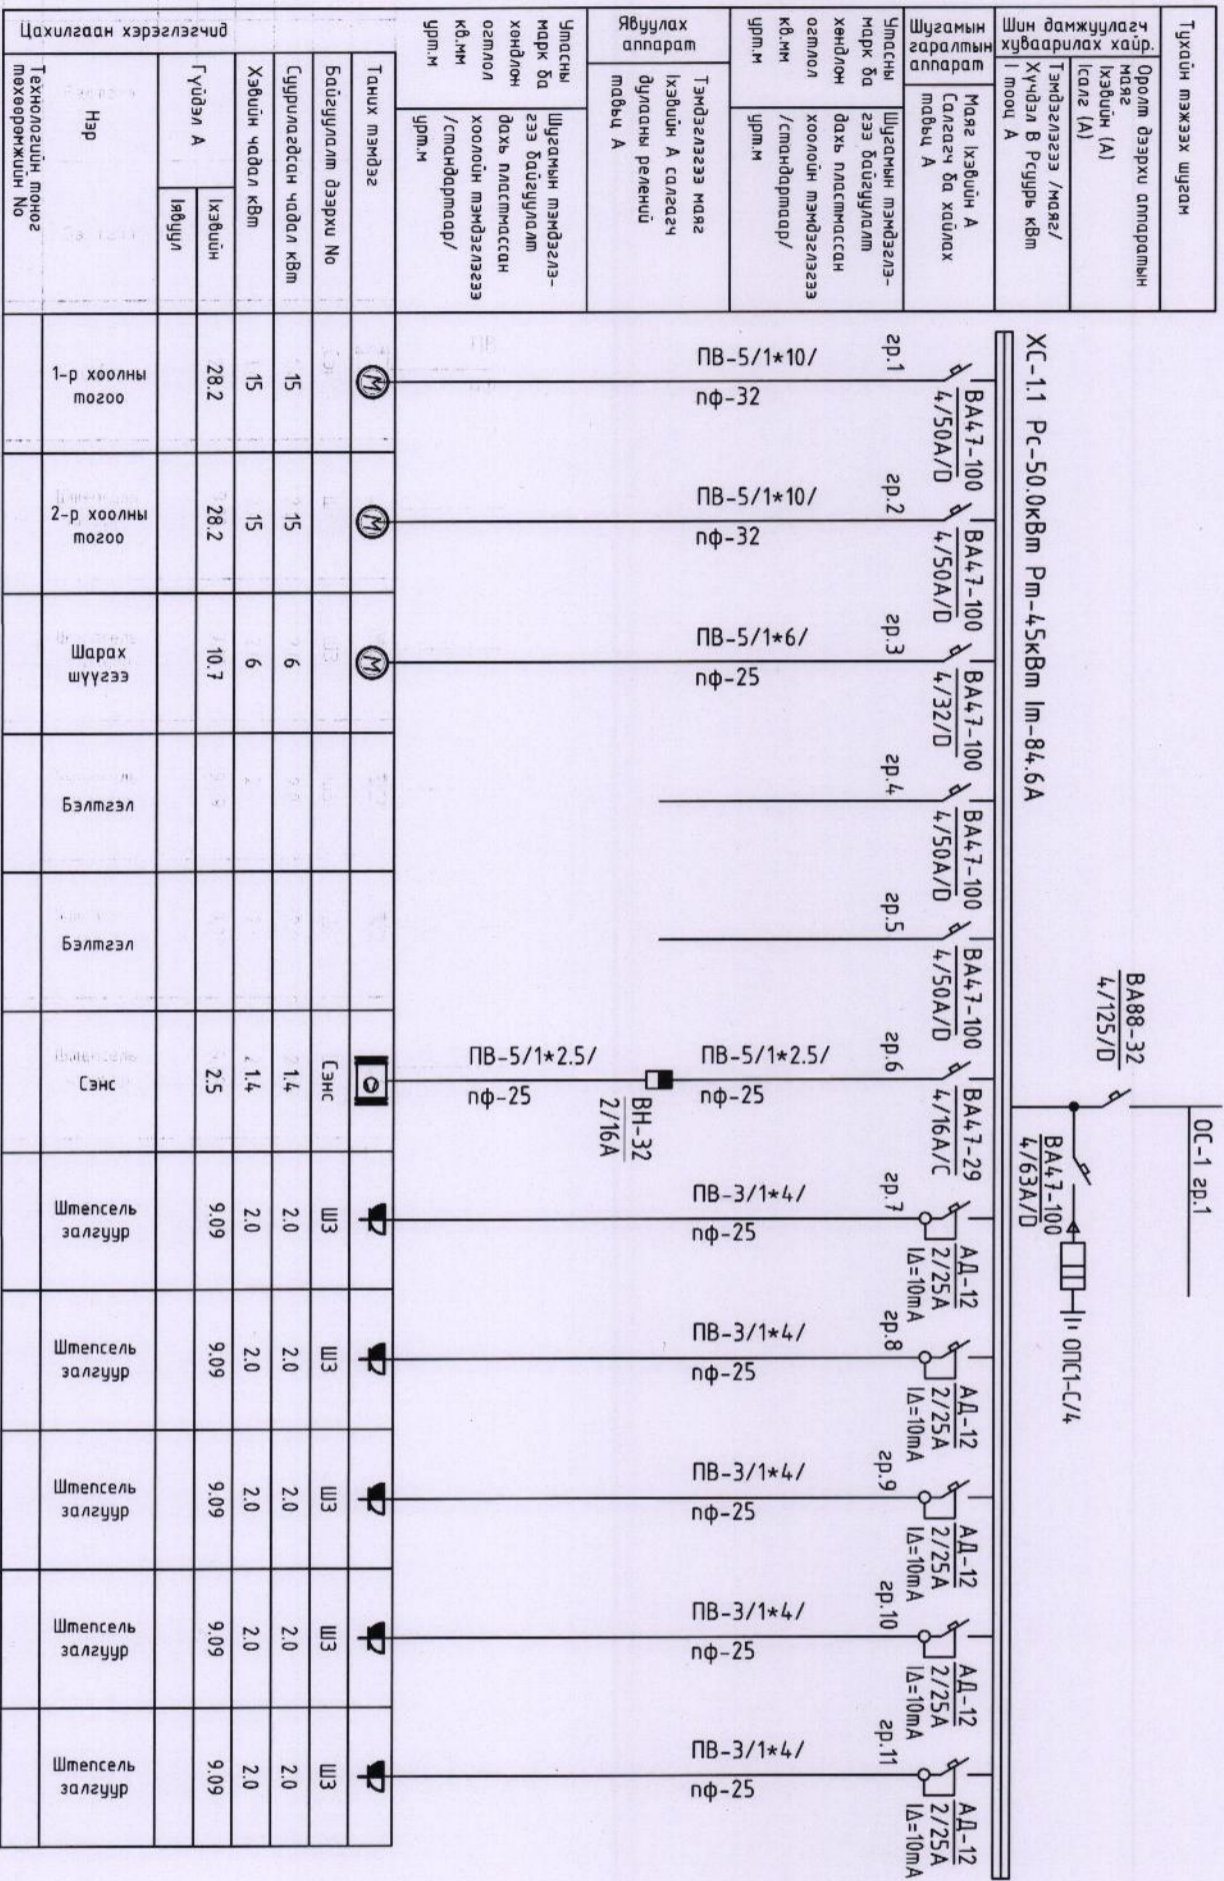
Тухайн тэжээх шугам

Шин дамжуулагч хуваарилах хайр.
Оролт дээрх аппаратын маяг
Iхэвийн (A)
Iсалг (A)
Тэмдэглэгээ /маяг/
Хүчдэл В Рсуурь кВт
I тооц А

Шугамын гаралтын аппарат
Маяг Iхэвийн А
Салгагч ба хайлах тавьц А

Утасны марк ба хөндлөн огтлол кв.мм урт.м
Шугамын тэмдэглэгээ байгууламж дахь пластмассан хоолойн тэмдэглэгээ /стандартаар/ урт.м

Явуулах аппарат
Тэмдэглэгээ маяг Iхэвийн А салгагч дулааны релений тавьц А

Утасны марк ба хөндлөн огтлол кв.мм урт.м
Шугамын тэмдэглэгээ байгууламж дахь пластмассан хоолойн тэмдэглэгээ /стандартаар/ урт.м

Цахилгаан хэрэглэгчид
Таних тэмдэг
Байгууламж дээрх No
Суурилагдсан чадал кВт
Хэвийн чадал кВт
Гүйдэл А
Iхэвийн
Iявдал
Нэр
Технологийн тоног төхөөрөмжийн No

ОС-1 гр.1
BA88-32 4/125/D
BA47-100 4/63A/D
ОПС1-С/4
ХС-1.1 Рс-50.0кВт Рт-45кВт Iт-84.6A

| гр. | Аппарат | Утас | Явуулах аппарат | Утас | Таних тэмдэг | No | Суурилагдсан чадал кВт | Хэвийн чадал кВт | Iхэвийн | Нэр |
|---|---|---|---|---|---|---|---|---|---|---|
| гр.1 | BA47-100 4/50A/D | ПВ-5/1*10/ пф-32 | | | M | | 15 | 15 | 28.2 | 1-р хоолны тогоо |
| гр.2 | BA47-100 4/50A/D | ПВ-5/1*10/ пф-32 | | | M | | 15 | 15 | 28.2 | 2-р хоолны тогоо |
| гр.3 | BA47-100 4/32/D | ПВ-5/1*6/ пф-25 | | | M | | 6 | 6 | 10.7 | Шарах шүүгээ |
| гр.4 | BA47-100 4/50A/D | | | | | | | | | Бэлтгэл |
| гр.5 | BA47-100 4/50A/D | | | | | | | | | Бэлтгэл |
| гр.6 | BA47-29 4/16A/C | ПВ-5/1*2.5/ пф-25 | BH-32 2/16A | ПВ-5/1*2.5/ пф-25 | | Сэнс | 1.4 | 1.4 | 2.5 | Сэнс |
| гр.7 | АД-12 2/25A IΔ=10mA | ПВ-3/1*4/ пф-25 | | | | Ш3 | 2.0 | 2.0 | 9.09 | Штепсель залгуур |
| гр.8 | АД-12 2/25A IΔ=10mA | ПВ-3/1*4/ пф-25 | | | | Ш3 | 2.0 | 2.0 | 9.09 | Штепсель залгуур |
| гр.9 | АД-12 2/25A IΔ=10mA | ПВ-3/1*4/ пф-25 | | | | Ш3 | 2.0 | 2.0 | 9.09 | Штепсель залгуур |
| гр.10 | АД-12 2/25A IΔ=10mA | ПВ-3/1*4/ пф-25 | | | | Ш3 | 2.0 | 2.0 | 9.09 | Штепсель залгуур |
| гр.11 | АД-12 2/25A IΔ=10mA | ПВ-3/1*4/ пф-25 | | | | Ш3 | 2.0 | 2.0 | 9.09 | Штепсель залгуур |